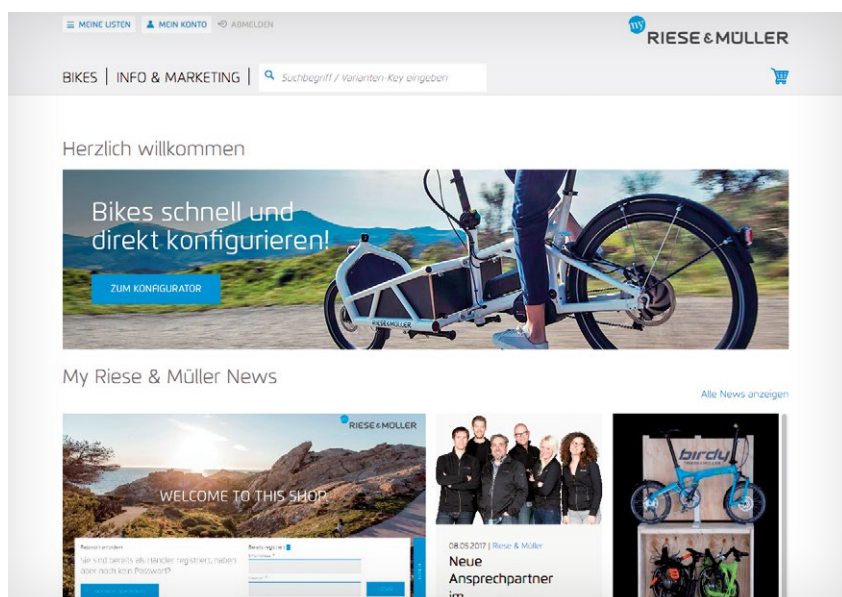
MEINE LISTEN MEIN KONTO ABMELDEN

my RIESE & MÜLLER

BIKES | INFO & MARKETING | Suchbegriff / Varianten-Key eingeben

Herzlich willkommen

Bikes schnell und direkt konfigurieren!

ZUM KONFIGURATOR

RIESE&MÜLLER

My Riese & Müller News

Alle News anzeigen

RIESE & MÜLLER

WELCOME TO THIS SHOP

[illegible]

Sie sind bereits als Händler registriert, haben aber noch kein Passwort?

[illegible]

08.05.2017 | Riese & Müller

Neue Ansprechpartner im

birdy